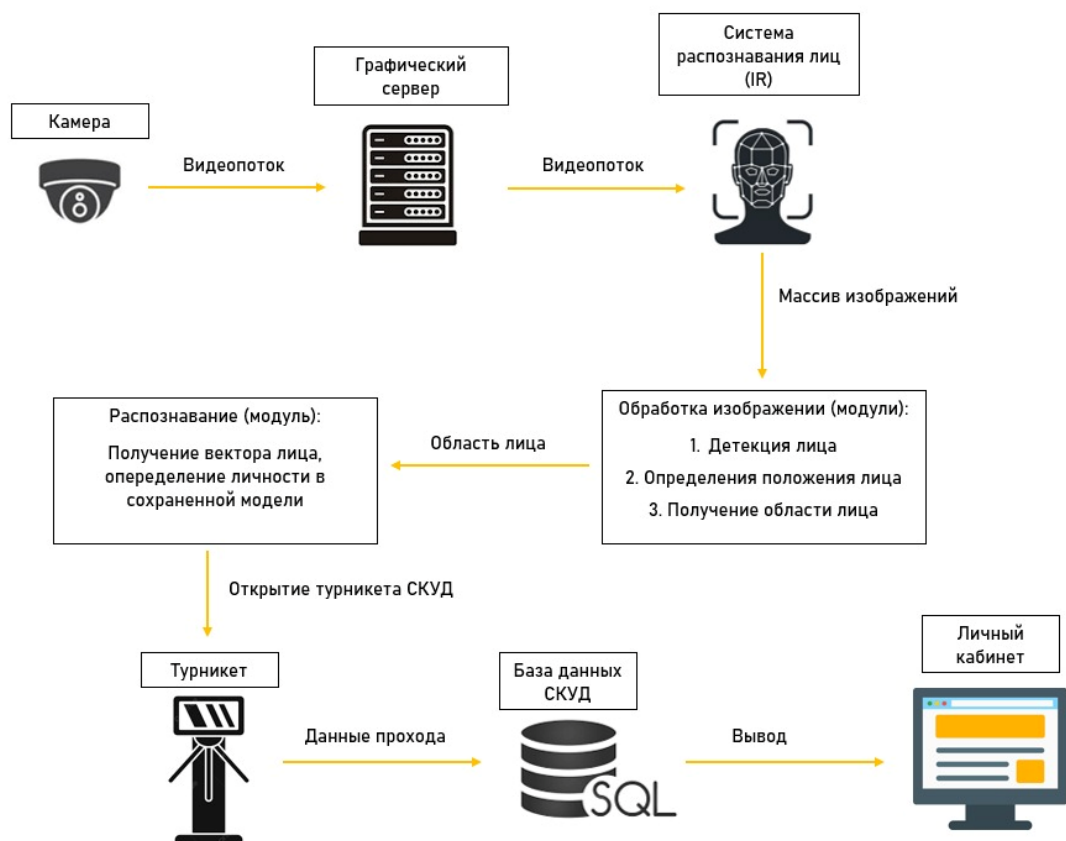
Камера

Видеопоток

Графический сервер

Видеопоток

Система распознавания лиц (IR)

Массив изображений

Обработка изображении (модули):

1. Детекция лица
2. Определения положения лица
3. Получение области лица

Область лица

Распознавание (модуль):

Получение вектора лица, опеределение личности в сохраненной модели

Открытие турникета СКУД

Турникет

Данные прохода

База данных СКУД

SQL

Вывод

Личный кабинет